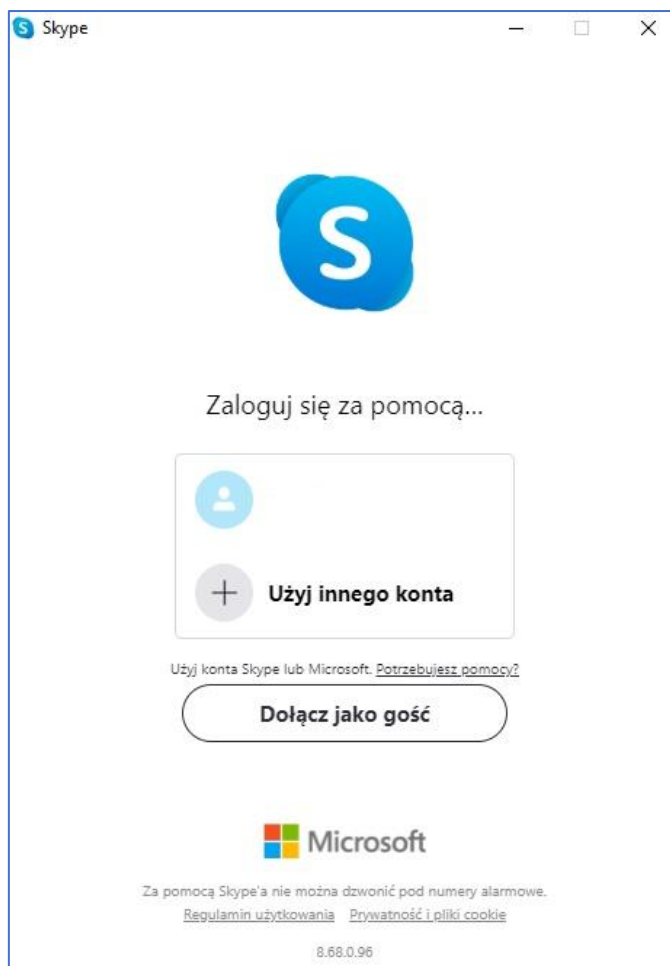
Skype

S

Zaloguj się za pomocą...

Użyj innego konta

Użyj konta Skype lub Microsoft. Potrzebujesz pomocy?

Dołącz jako gość

Microsoft

Za pomocą Skype'a nie można dzwonić pod numery alarmowe.

Regulamin użytkowania Prywatność i pliki cookie

8.68.0.96